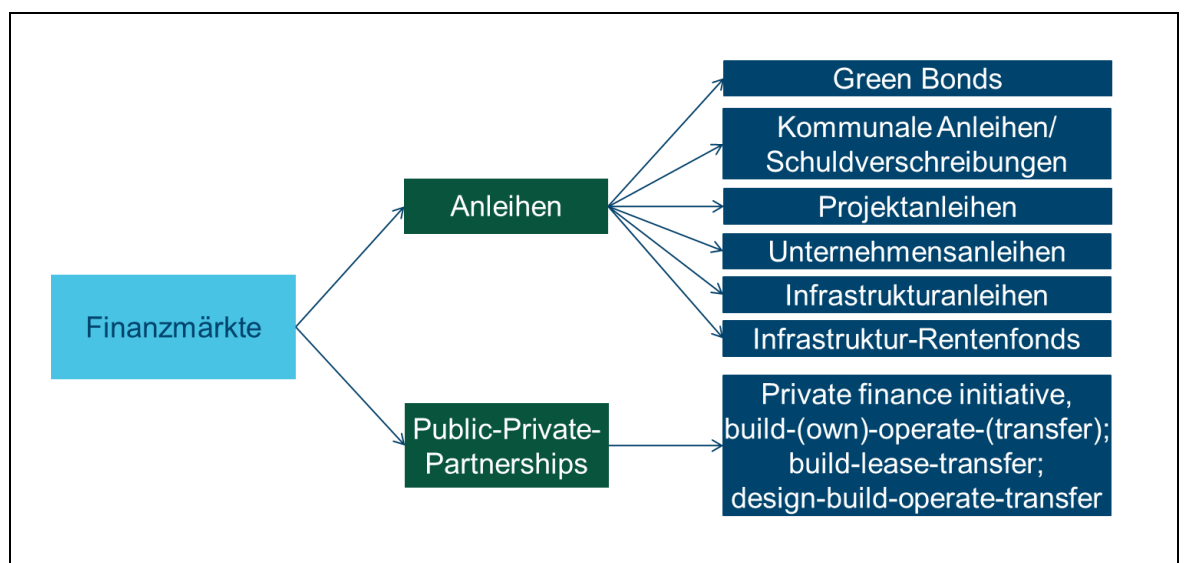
Finanzmärkte

Anleihen

Green Bonds

Kommunale Anleihen/ Schuldverschreibungen

Projektanleihen

Unternehmensanleihen

Infrastrukturanleihen

Infrastruktur-Rentenfonds

Public-Private-Partnerships

Private finance initiative, build-(own)-operate-(transfer); build-lease-transfer; design-build-operate-transfer